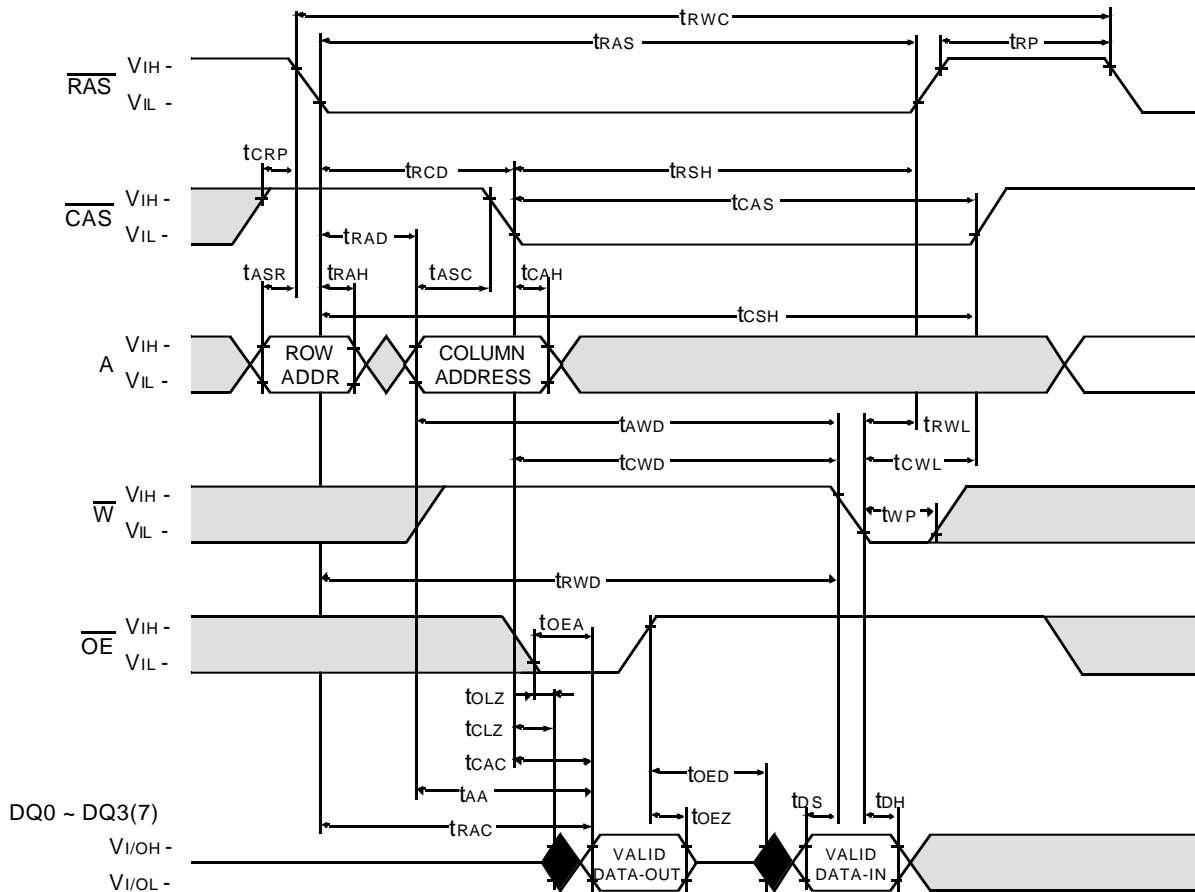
tRWC

tRAS

tRP

$\overline{RAS}$ VIH -
VIL -

tCRP

tRCD

tRSH

$\overline{CAS}$ VIH -
VIL -

tCAS

tRAD

tASR tRAH tASC tCAH

tCSH

A VIH -
VIL -

ROW ADDR

COLUMN ADDRESS

tAWD

tRWL

tCWD

tCWL

$\overline{W}$ VIH -
VIL -

tWP

tRWD

$\overline{OE}$ VIH -
VIL -

tOEA

tOLZ

tCLZ

tCAC

tOED

tAA

tDS tDH

DQ0 ~ DQ3(7)

tRAC

tOEZ

VI/OH -
VI/OL -

VALID DATA-OUT

VALID DATA-IN